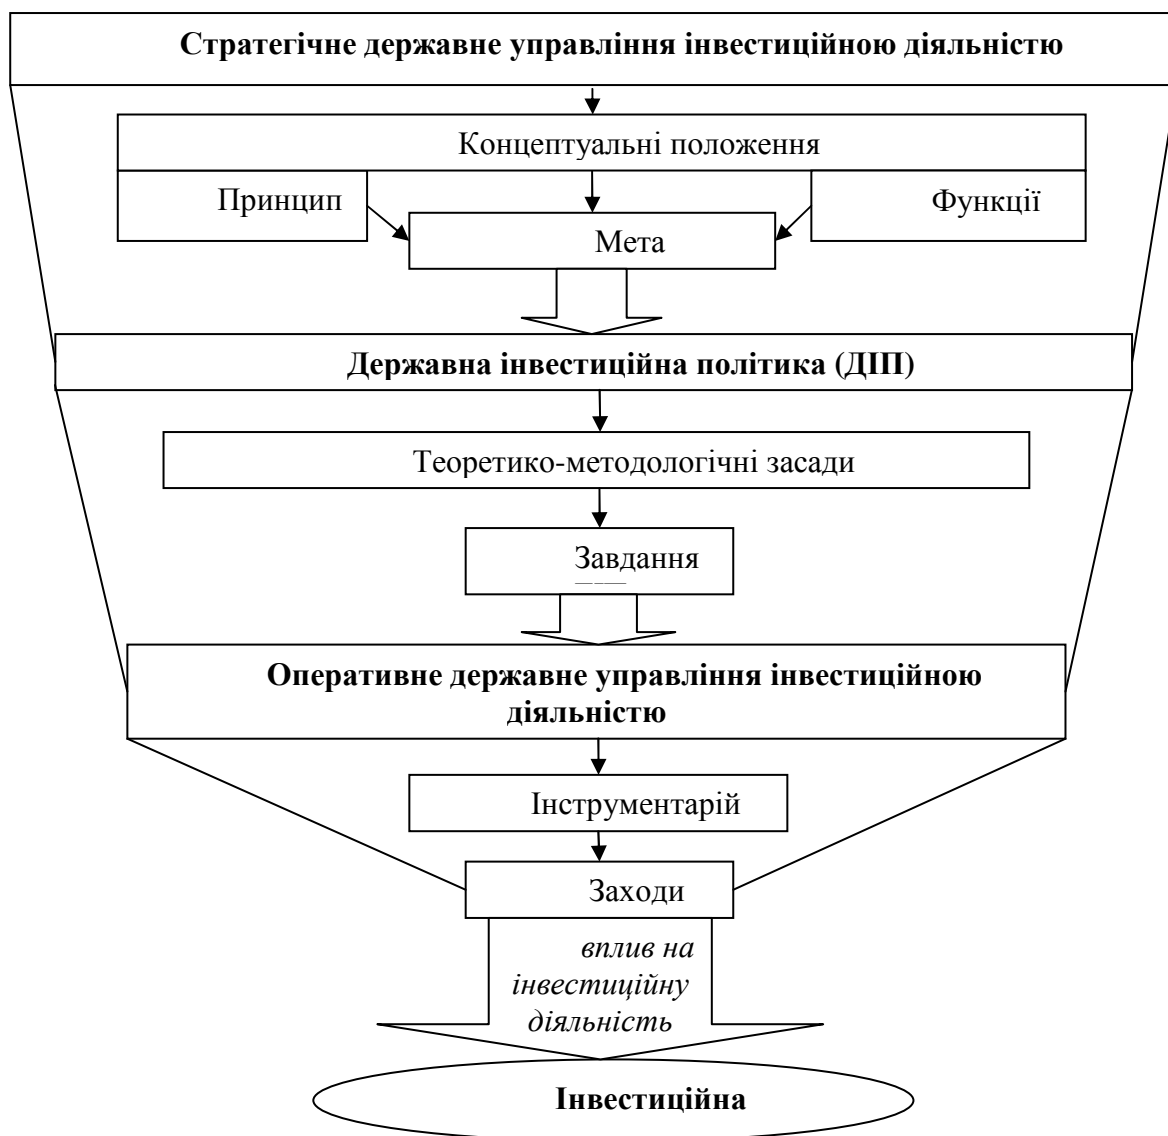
Стратегічне державне управління інвестиційною діяльністю

Концептуальні положення

Принцип

Функції

Мета

Державна інвестиційна політика (ДІП)

Теоретико-методологічні засади

Завдання

Оперативне державне управління інвестиційною діяльністю

Інструментарій

Заходи

вплив на інвестиційну діяльність

Інвестиційна